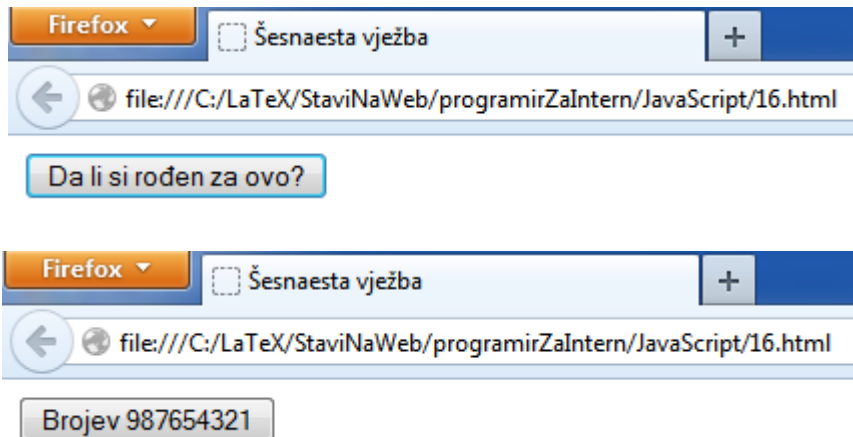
Firefox
Šesnaesta vježba
+
file:///C:/LaTeX/StaviNaWeb/programirZaIntern/JavaScript/16.html
Da li si rođen za ovo?

Firefox
Šesnaesta vježba
+
file:///C:/LaTeX/StaviNaWeb/programirZaIntern/JavaScript/16.html
Brojev 987654321